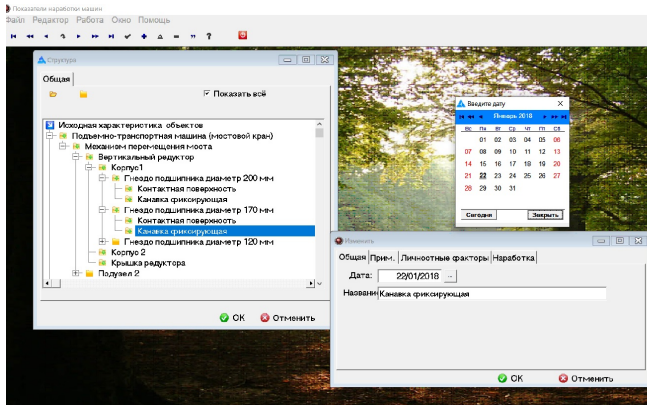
Показатели наработки машин

Файл Редактор Работа Окно Помощь

Структура

Общая

Показать всё

Исходная характеристика объектов
Подъемно-транспортная машина (мостовой кран)
Механизм перемещения моста
Вертикальный редуктор
Корпус1
Гнездо подшипника диаметр 200 мм
Контактная поверхность
Канавка фиксирующая
Гнездо подшипника диаметр 170 мм
Контактная поверхность
Канавка фиксирующая
Гнездо подшипника диаметр 120 мм
Корпус 2
Крышка редуктора
Подузел 2

ОК Отменить

Введите дату

Январь 2018

| Вс | Пн | Вт | Ср | Чт | Пт | Сб |
|---|---|---|---|---|---|---|
| | 01 | 02 | 03 | 04 | 05 | 06 |
| 07 | 08 | 09 | 10 | 11 | 12 | 13 |
| 14 | 15 | 16 | 17 | 18 | 19 | 20 |
| 21 | 22 | 23 | 24 | 25 | 26 | 27 |
| 28 | 29 | 30 | 31 | | | |

Сегодня Закрыть

Изменить

Общая Прим. Личностные факторы Наработка

Дата: 22/01/2018

Название Канавка фиксирующая

ОК Отменить